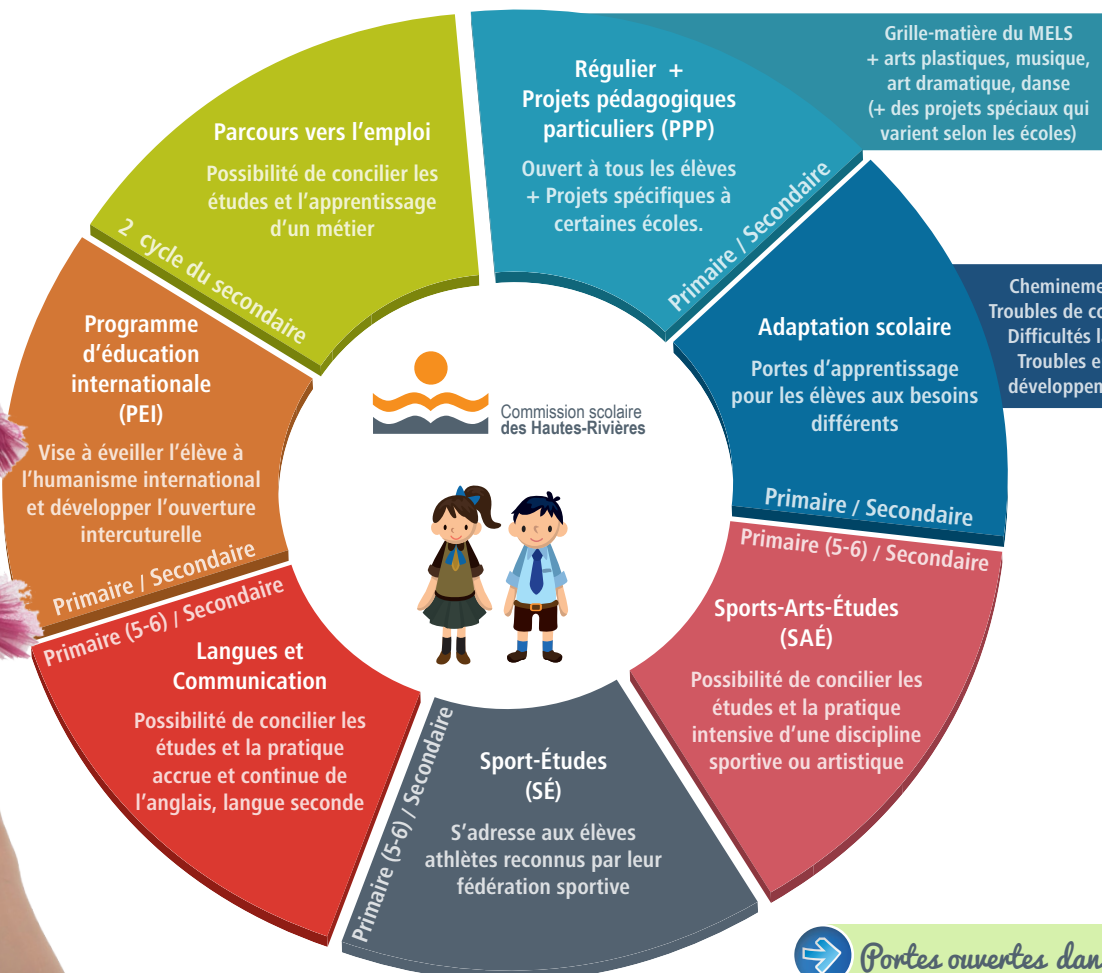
Grille-matière du MELS + arts plastiques, musique, art dramatique, danse (+ des projets spéciaux qui varient selon les écoles)

Régulier + Projets pédagogiques particuliers (PPP)

Ouvert à tous les élèves + Projets spécifiques à certaines écoles.

Primaire / Secondaire

Parcours vers l'emploi

Possibilité de concilier les études et l'apprentissage d'un métier

2 cycle du secondaire

Chemineme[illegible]
Troubles de co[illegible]
Difficultés l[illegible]
Troubles e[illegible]
développem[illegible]

Adaptation scolaire

Portes d'apprentissage pour les élèves aux besoins différents

Primaire / Secondaire

Programme d'éducation internationale (PEI)

Vise à éveiller l'élève à l'humanisme international et développer l'ouverture intercuturelle

Primaire / Secondaire

Commission scolaire des Hautes-Rivières

Primaire (5-6) / Secondaire

Sports-Arts-Études (SAÉ)

Possibilité de concilier les études et la pratique intensive d'une discipline sportive ou artistique

Primaire (5-6) / Secondaire

Langues et Communication

Possibilité de concilier les études et la pratique accrue et continue de l'anglais, langue seconde

Primaire (5-6) / Secondaire

Sport-Études (SÉ)

S'adresse aux élèves athlètes reconnus par leur fédération sportive

Portes ouvertes dan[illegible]